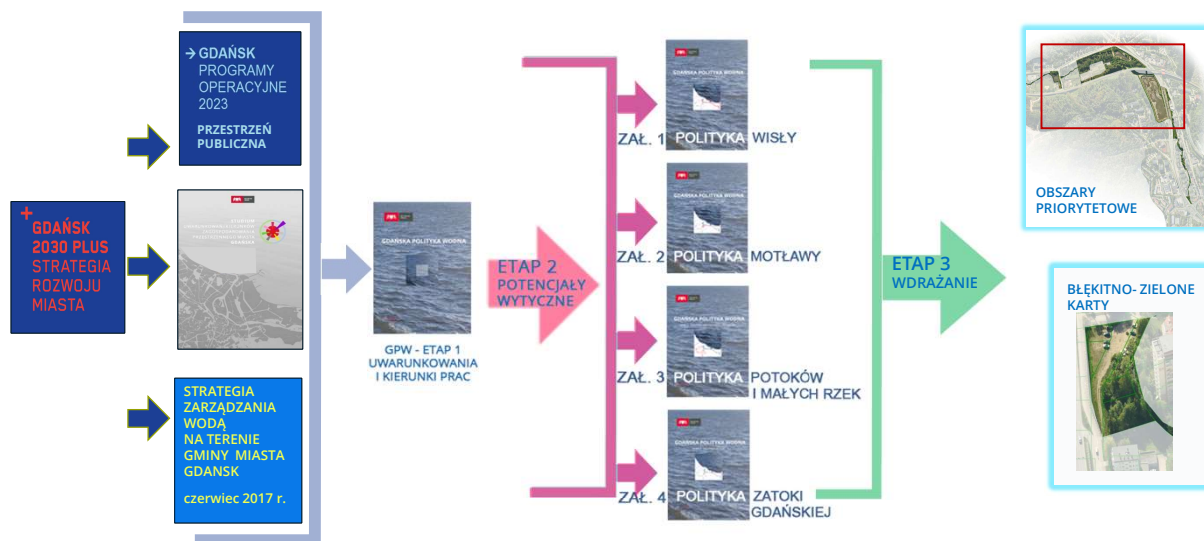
GDAŃSK 2030 PLUS STRATEGIA ROZWOJU MIASTA

→ GDAŃSK PROGRAMY OPERACYJNE 2023

PRZESTRZEŃ PUBLICZNA

STUDIUM UWARUNKOWAŃ I KIERUNKÓW ZAGOSPODAROWANIA PRZESTRZENNEGO MIASTA GDAŃSKA

STRATEGIA ZARZĄDZANIA WODĄ NA TERENIE GMINY MIASTA GDANSK

czerwiec 2017 r.

GDAŃSKA POLITYKA WODNA

GPW - ETAP 1 UWARUNKOWANIA I KIERUNKI PRAC

ETAP 2 POTENCJAŁY WYTYCZNE

GDAŃSKA POLITYKA WODNA

ZAŁ. 1 POLITYKA WISŁY

GDAŃSKA POLITYKA WODNA

ZAŁ. 2 POLITYKA MOTŁAWY

GDAŃSKA POLITYKA WODNA

ZAŁ. 3 POLITYKA POTOKÓW I MAŁYCH RZEK

GDAŃSKA POLITYKA WODNA

ZAŁ. 4 POLITYKA ZATOKI GDAŃSKIEJ

ETAP 3 WDRAŻANIE

OBSZARY PRIORYTETOWE

BŁĘKITNO- ZIELONE KARTY